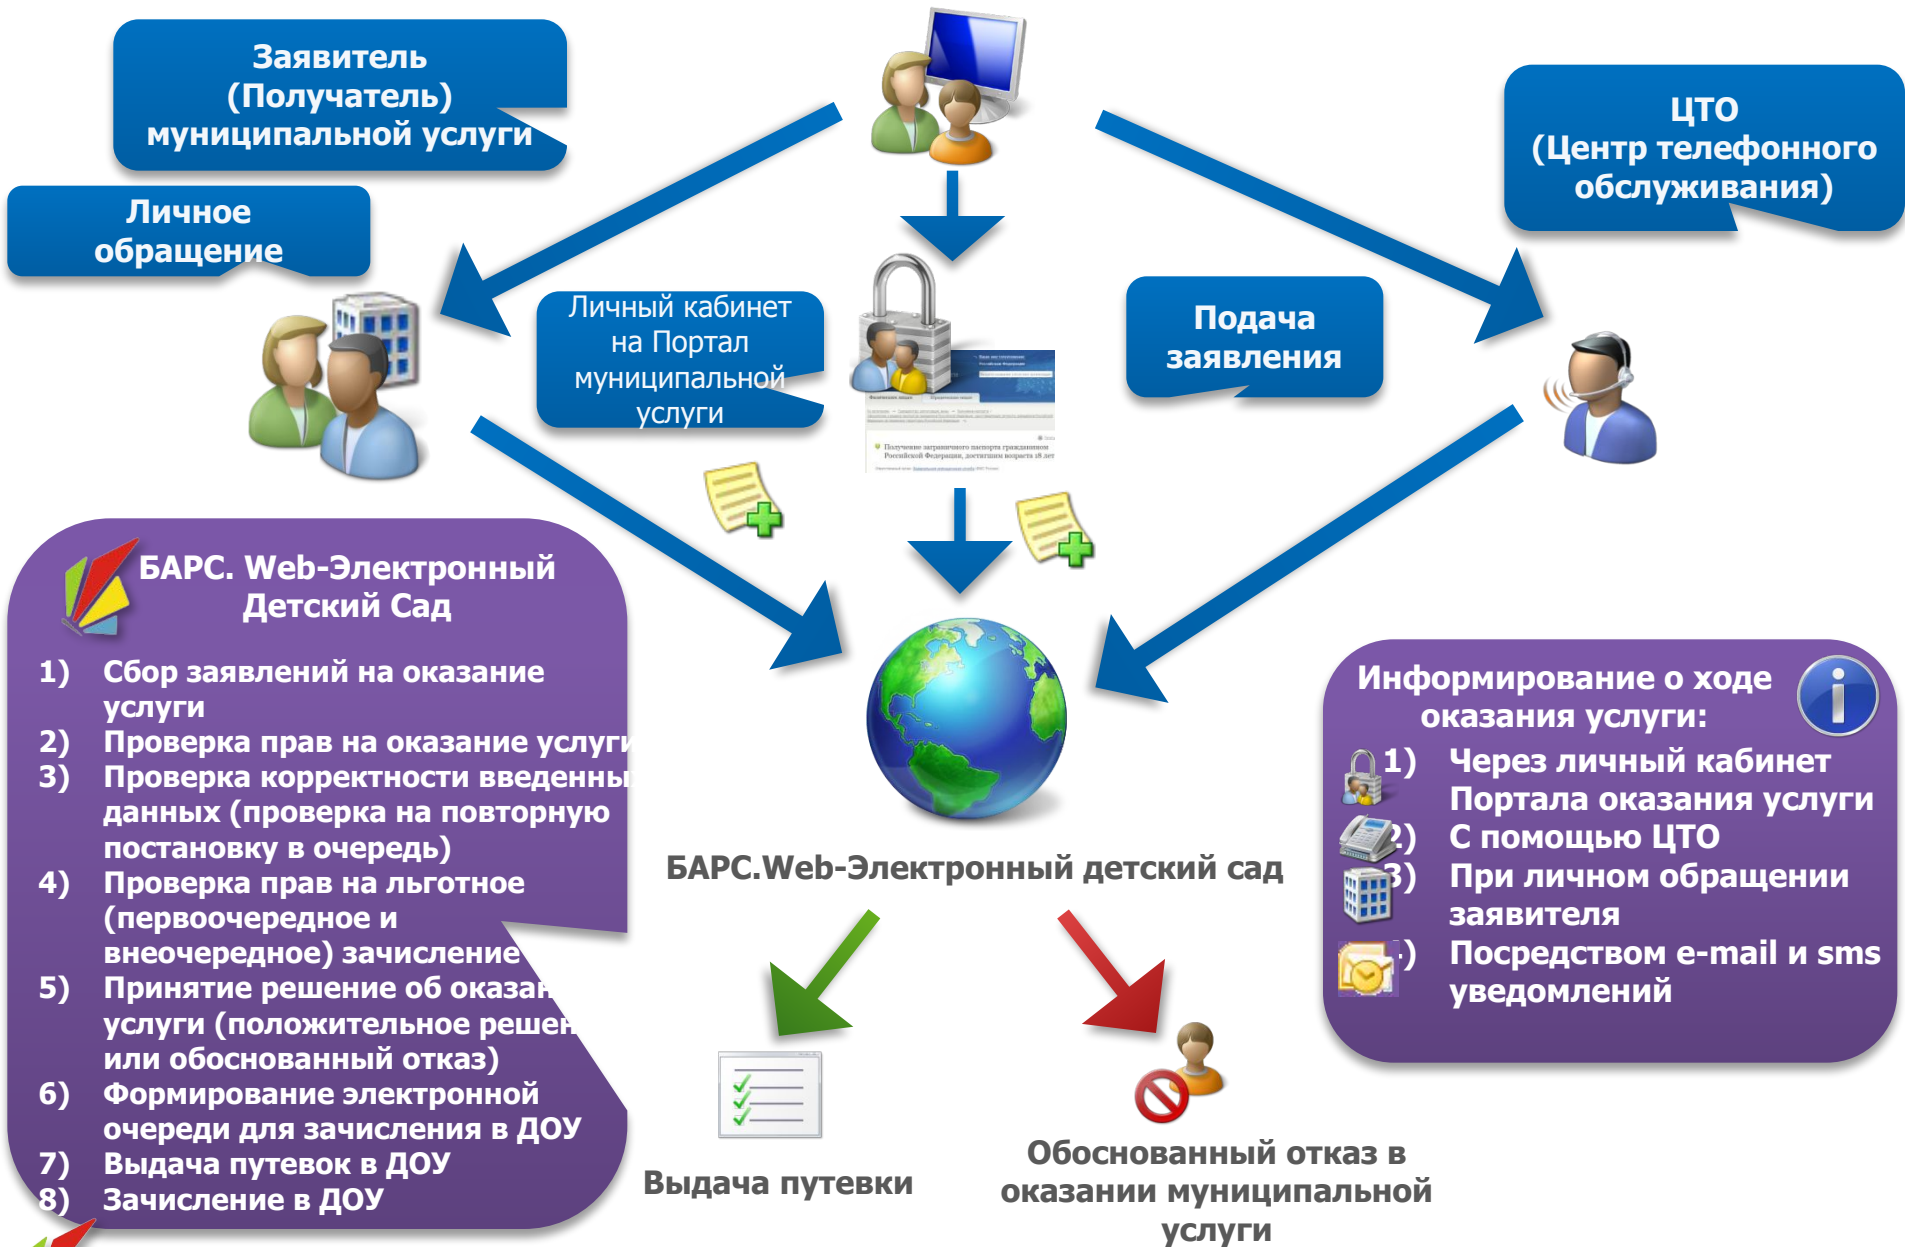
Заявитель (Получатель) муниципальной услуги

Личное обращение

Личный кабинет на Портал муниципальной услуги

Подача заявления

ЦТО (Центр телефонного обслуживания)

БАРС. Web-Электронный Детский Сад

1) Сбор заявлений на оказание услуги
2) Проверка прав на оказание услуги
3) Проверка корректности введенны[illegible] данных (проверка на повторную постановку в очередь)
4) Проверка прав на льготное (первоочередное и внеочередное) зачисление
5) Принятие решение об оказа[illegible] услуги (положительное решен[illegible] или обоснованный отказ)
6) Формирование электронной очереди для зачисления в ДОУ
7) Выдача путевок в ДОУ
8) Зачисление в ДОУ

БАРС.Web-Электронный детский сад

Информирование о ходе оказания услуги:
1) Через личный кабинет Портала оказания услуги
2) С помощью ЦТО
3) При личном обращении заявителя
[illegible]) Посредством e-mail и sms уведомлений

Выдача путевки

Обоснованный отказ в оказании муниципальной услуги